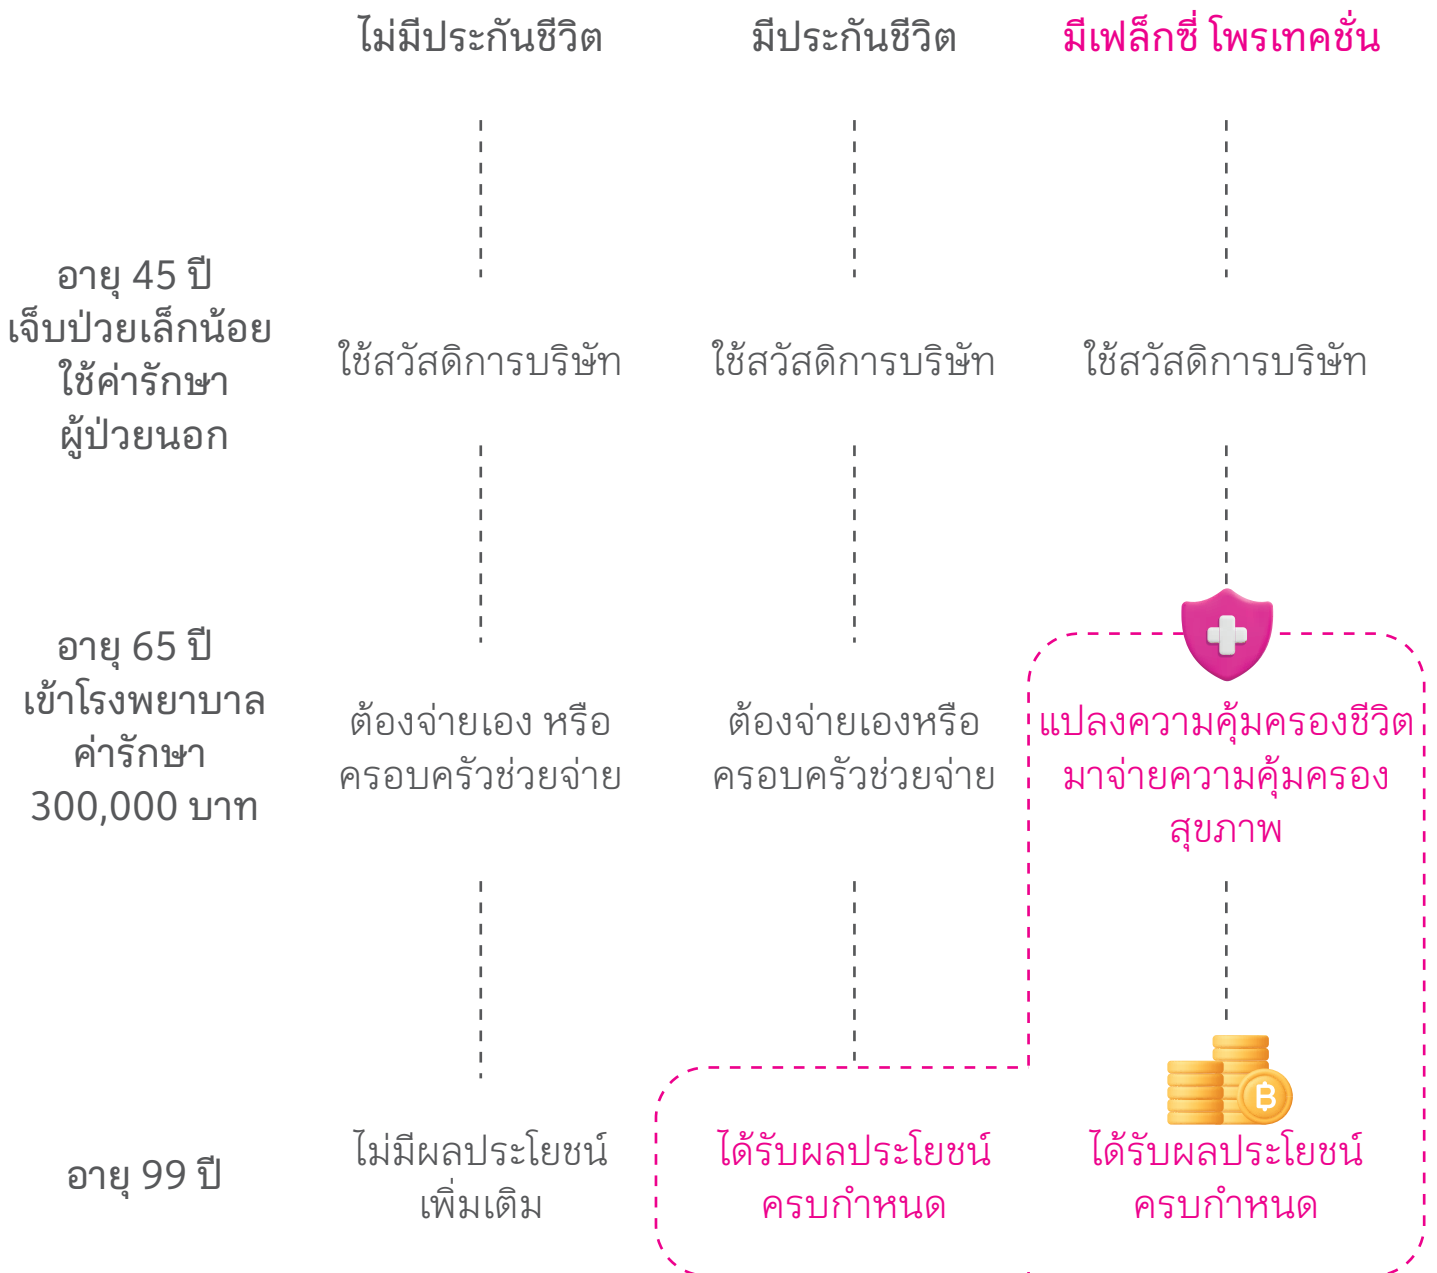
| | ไม่มีประกันชีวิต | มีประกันชีวิต | มีเฟล็กซี่ โพรเทคชั่น |
|---|---|---|---|
| อายุ 45 ปี เจ็บป่วยเล็กน้อย ใช้ค่ารักษาผู้ป่วยนอก | ใช้สวัสดิการบริษัท | ใช้สวัสดิการบริษัท | ใช้สวัสดิการบริษัท |
| อายุ 65 ปี เข้าโรงพยาบาล ค่ารักษา 300,000 บาท | ต้องจ่ายเอง หรือ ครอบครัวช่วยจ่าย | ต้องจ่ายเองหรือ ครอบครัวช่วยจ่าย | แปลงความคุ้มครองชีวิต มาจ่ายความคุ้มครอง สุขภาพ |
| อายุ 99 ปี | ไม่มีผลประโยชน์ เพิ่มเติม | ได้รับผลประโยชน์ ครบกำหนด | ได้รับผลประโยชน์ ครบกำหนด |